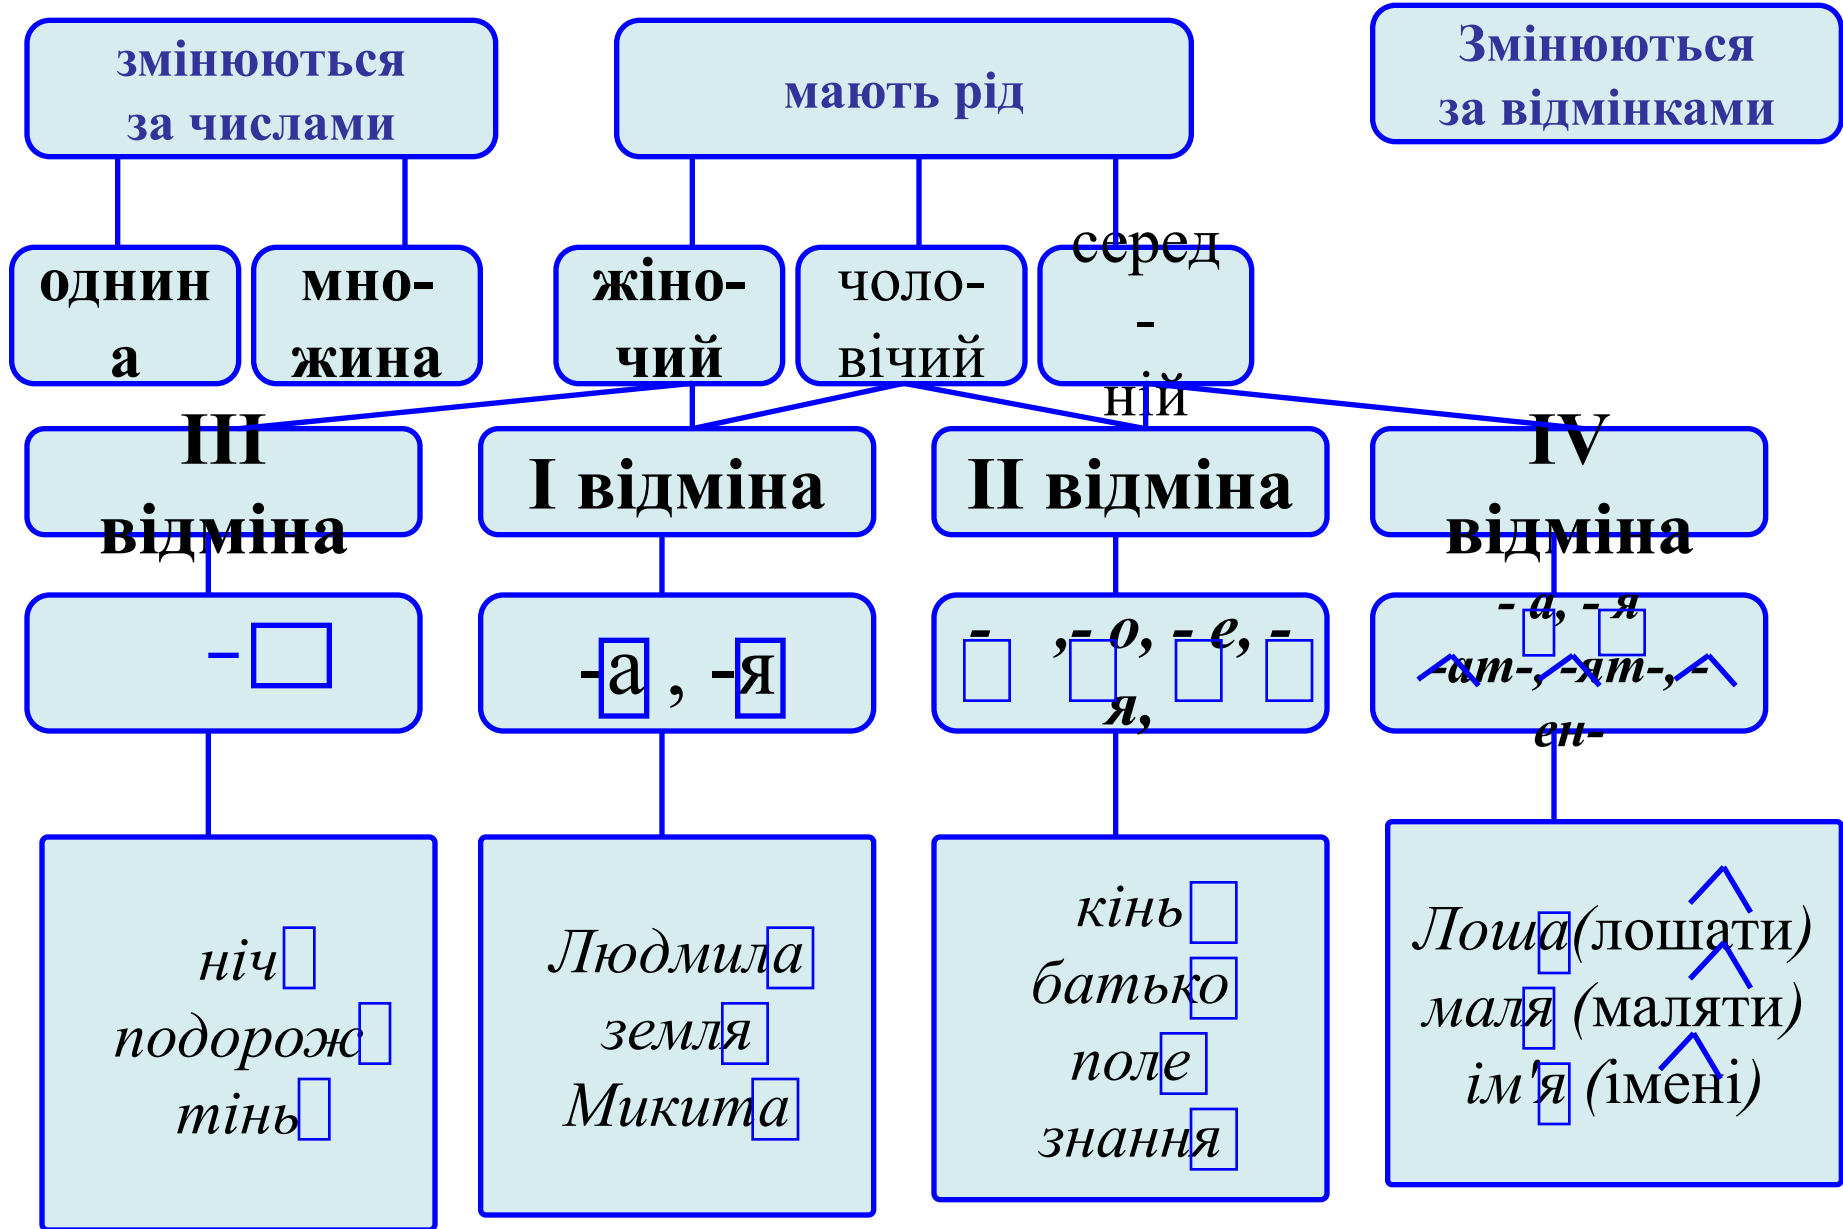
змінюються за числами

мають рід

Змінюються за відмінками

однина

множина

жіночий

чоловічий

середній

III відміна

I відміна

II відміна

IV відміна

-

-а, -я

-, -о, -е, -я,

-а, -я
-ат-, -ят-, -ен-

ніч
подорож
тінь

Людмила
земля
Микита

кінь
батько
поле
знання

Лоша (лошати)
маля (маляти)
ім'я (імені)